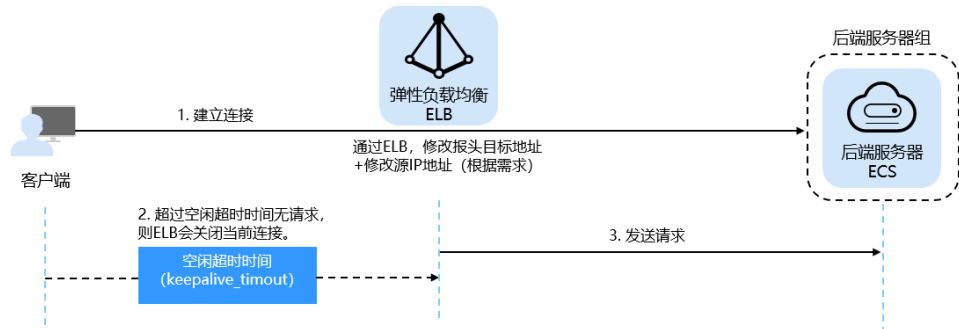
弹性负载均衡
ELB

后端服务器组

1. 建立连接

通过ELB，修改报头目标地址
+修改源IP地址（根据需求）

后端服务器
ECS

客户端

2. 超过空闲超时时间无请求，
则ELB会关闭当前连接。

空闲超时时间
(keepalive_timout)

3. 发送请求